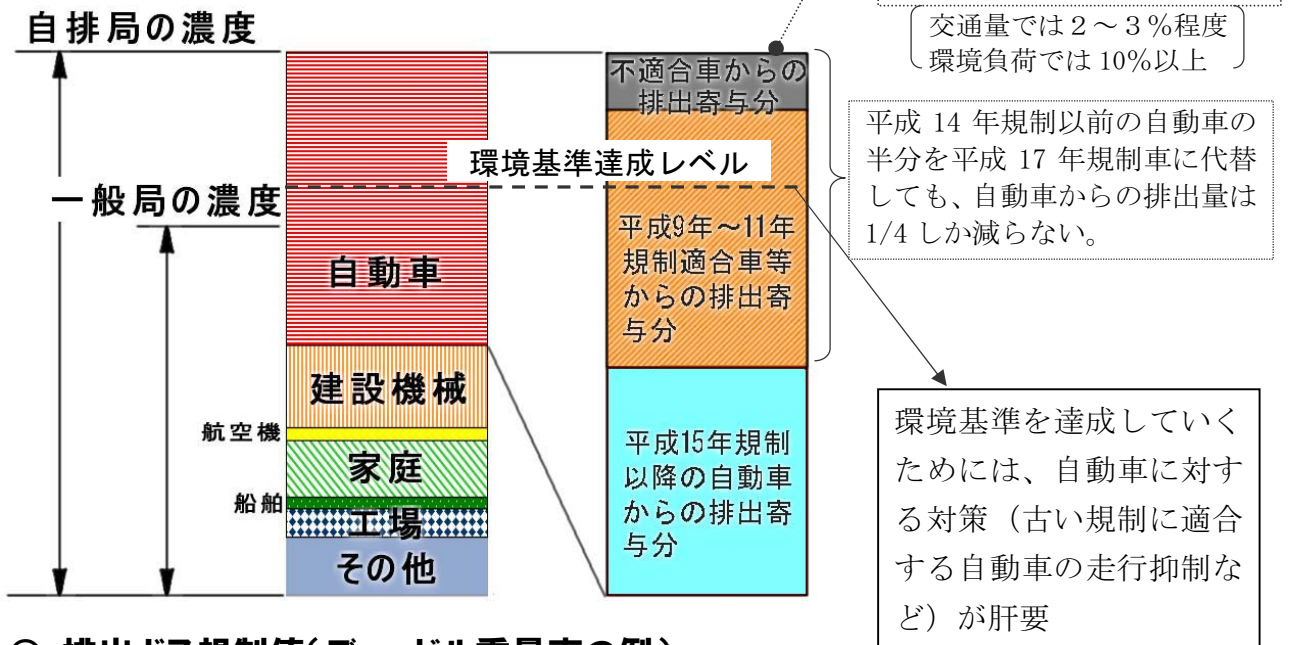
自排局の濃度

交通量では２～３％程度
環境負荷では 10%以上

不適合車からの排出寄与分

平成 14 年規制以前の自動車の半分を平成 17 年規制車に代替しても、自動車からの排出量は 1/4 しか減らない。

環境基準達成レベル

一般局の濃度

平成9年～11年規制適合車等からの排出寄与分

自動車

建設機械

航空機

家庭

船舶

工場

その他

平成15年規制以降の自動車からの排出寄与分

環境基準を達成していくためには、自動車に対する対策（古い規制に適合する自動車の走行抑制など）が肝要

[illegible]